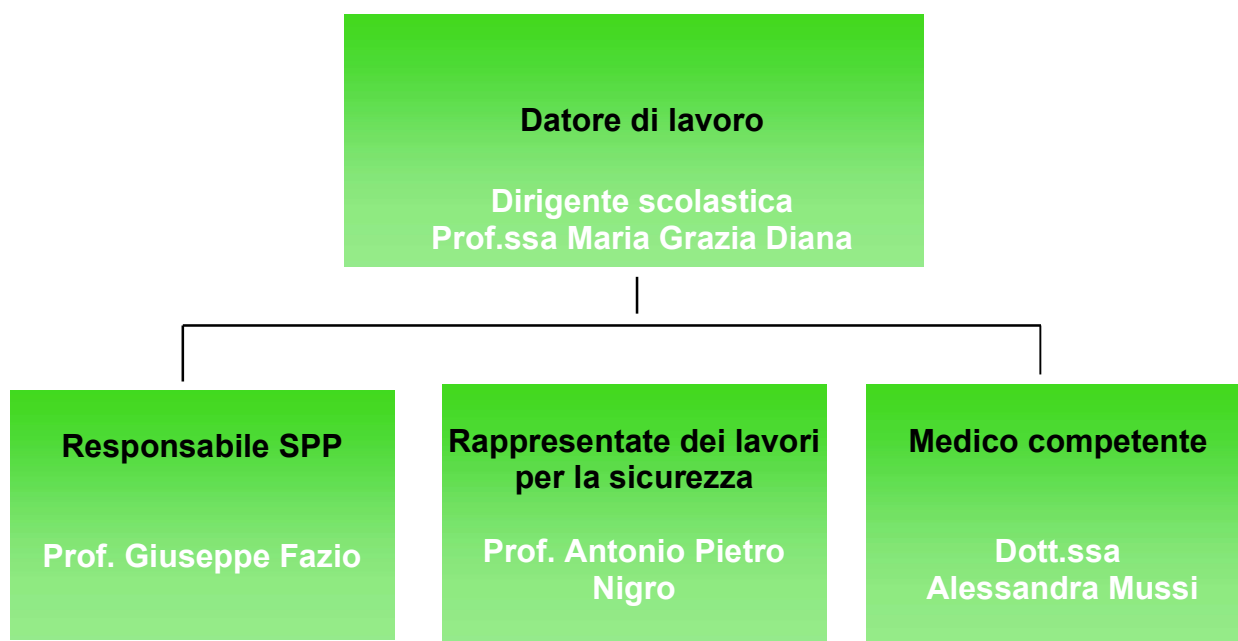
Datore di lavoro

Dirigente scolastica
Prof.ssa Maria Grazia Diana

Responsabile SPP

Prof. Giuseppe Fazio

Rappresentate dei lavori per la sicurezza

Prof. Antonio Pietro Nigro

Medico competente

Dott.ssa Alessandra Mussi